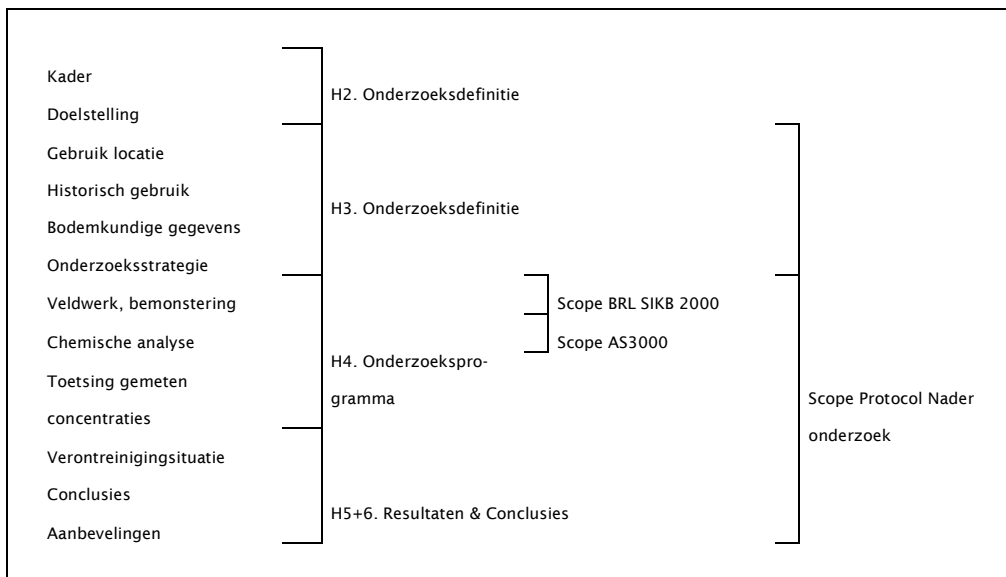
Kader
Doelstelling
Gebruik locatie
Historisch gebruik
Bodemkundige gegevens
Onderzoeksstrategie
Veldwerk, bemonstering
Chemische analyse
Toetsing gemeten concentraties
Verontreinigingsituatie
Conclusies
Aanbevelingen

H2. Onderzoeksdefinitie

H3. Onderzoeksdefinitie

H4. Onderzoeksprogramma

H5+6. Resultaten & Conclusies

Scope BRL SIKB 2000

Scope AS3000

Scope Protocol Nader onderzoek